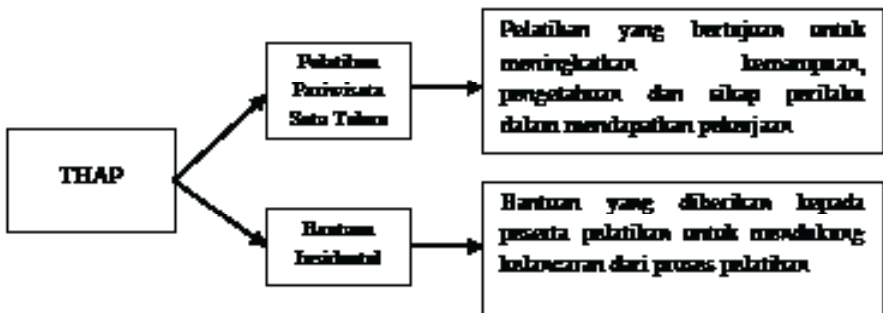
THAP

Pelatihan Pariwisata Satu Tahun

Pelatihan yang bertujuan untuk meningkatkan kemampuan, pengetahuan dan sikap perilaku dalam mendapatkan pekerjaan

Bantuan Insidental

Bantuan yang diberikan kepada peserta pelatihan untuk mendukung kelancaran dari proses pelatihan